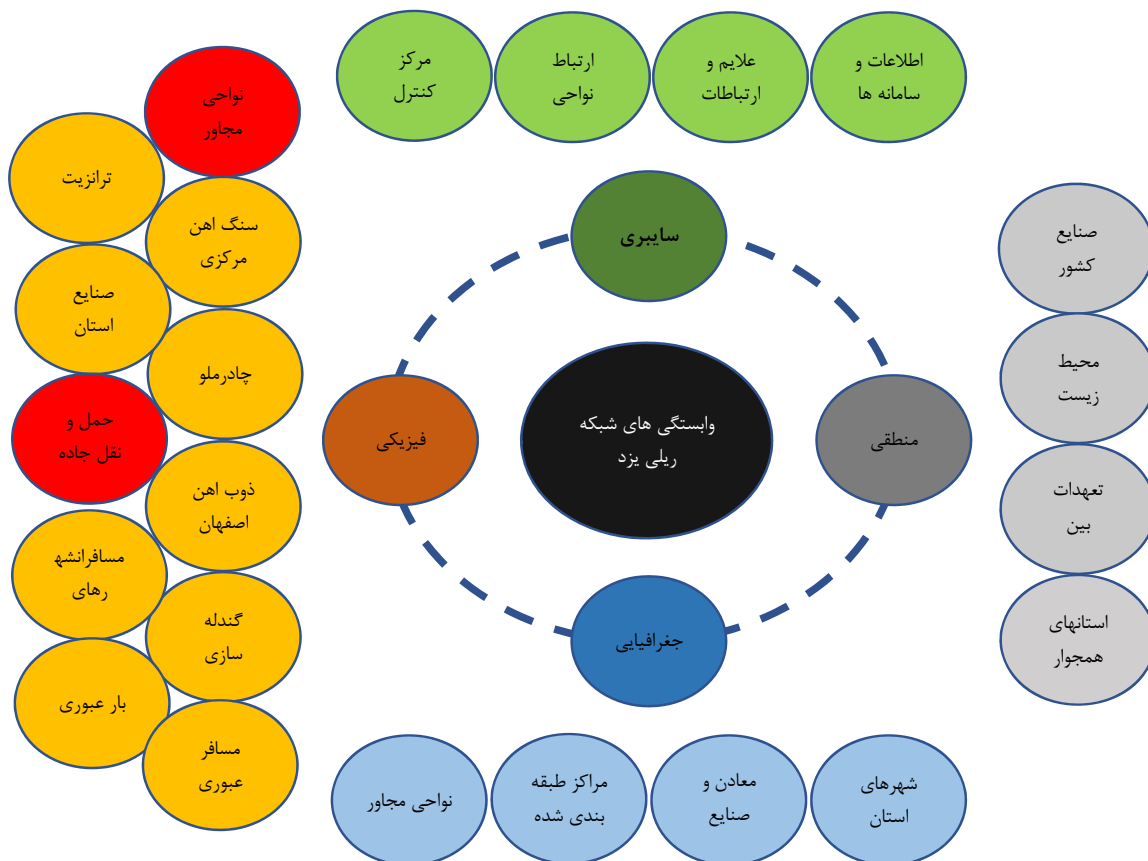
اطلاعات و سامانه ها

علایم و ارتباطات

ارتباط نواحی

مرکز کنترل

نواحی مجاور

ترانزیت

سنگ اهن مرکزی

صنایع استان

چادرملو

حمل و نقل جاده

ذوب اهن اصفهان

مسافرانشه رهای

گندله سازی

بار عبوری

مسافر عبوری

سایبری

فیزیکی

وابستگی های شبکه ریلی یزد

منطقی

جغرافیایی

صنایع کشور

محیط زیست

تعهدات بین

استانهای همجوار

شهرهای استان

معادن و صنایع

مراکز طبقه بندی شده

نواحی مجاور